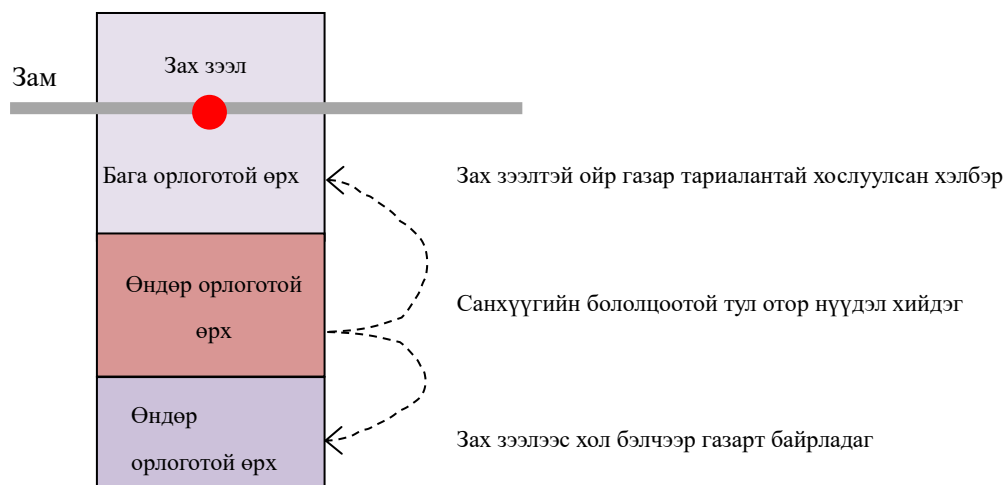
Зах зээл

Зам

Бага орлоготой өрх

Зах зээлтэй ойр газар тариалантай хослуулсан хэлбэр

Өндөр орлоготой өрх

Санхүүгийн боломцоотой тул отор нүүдэл хийдэг

Өндөр орлоготой өрх

Зах зээлээс хол бэлчээр газарт байрладаг